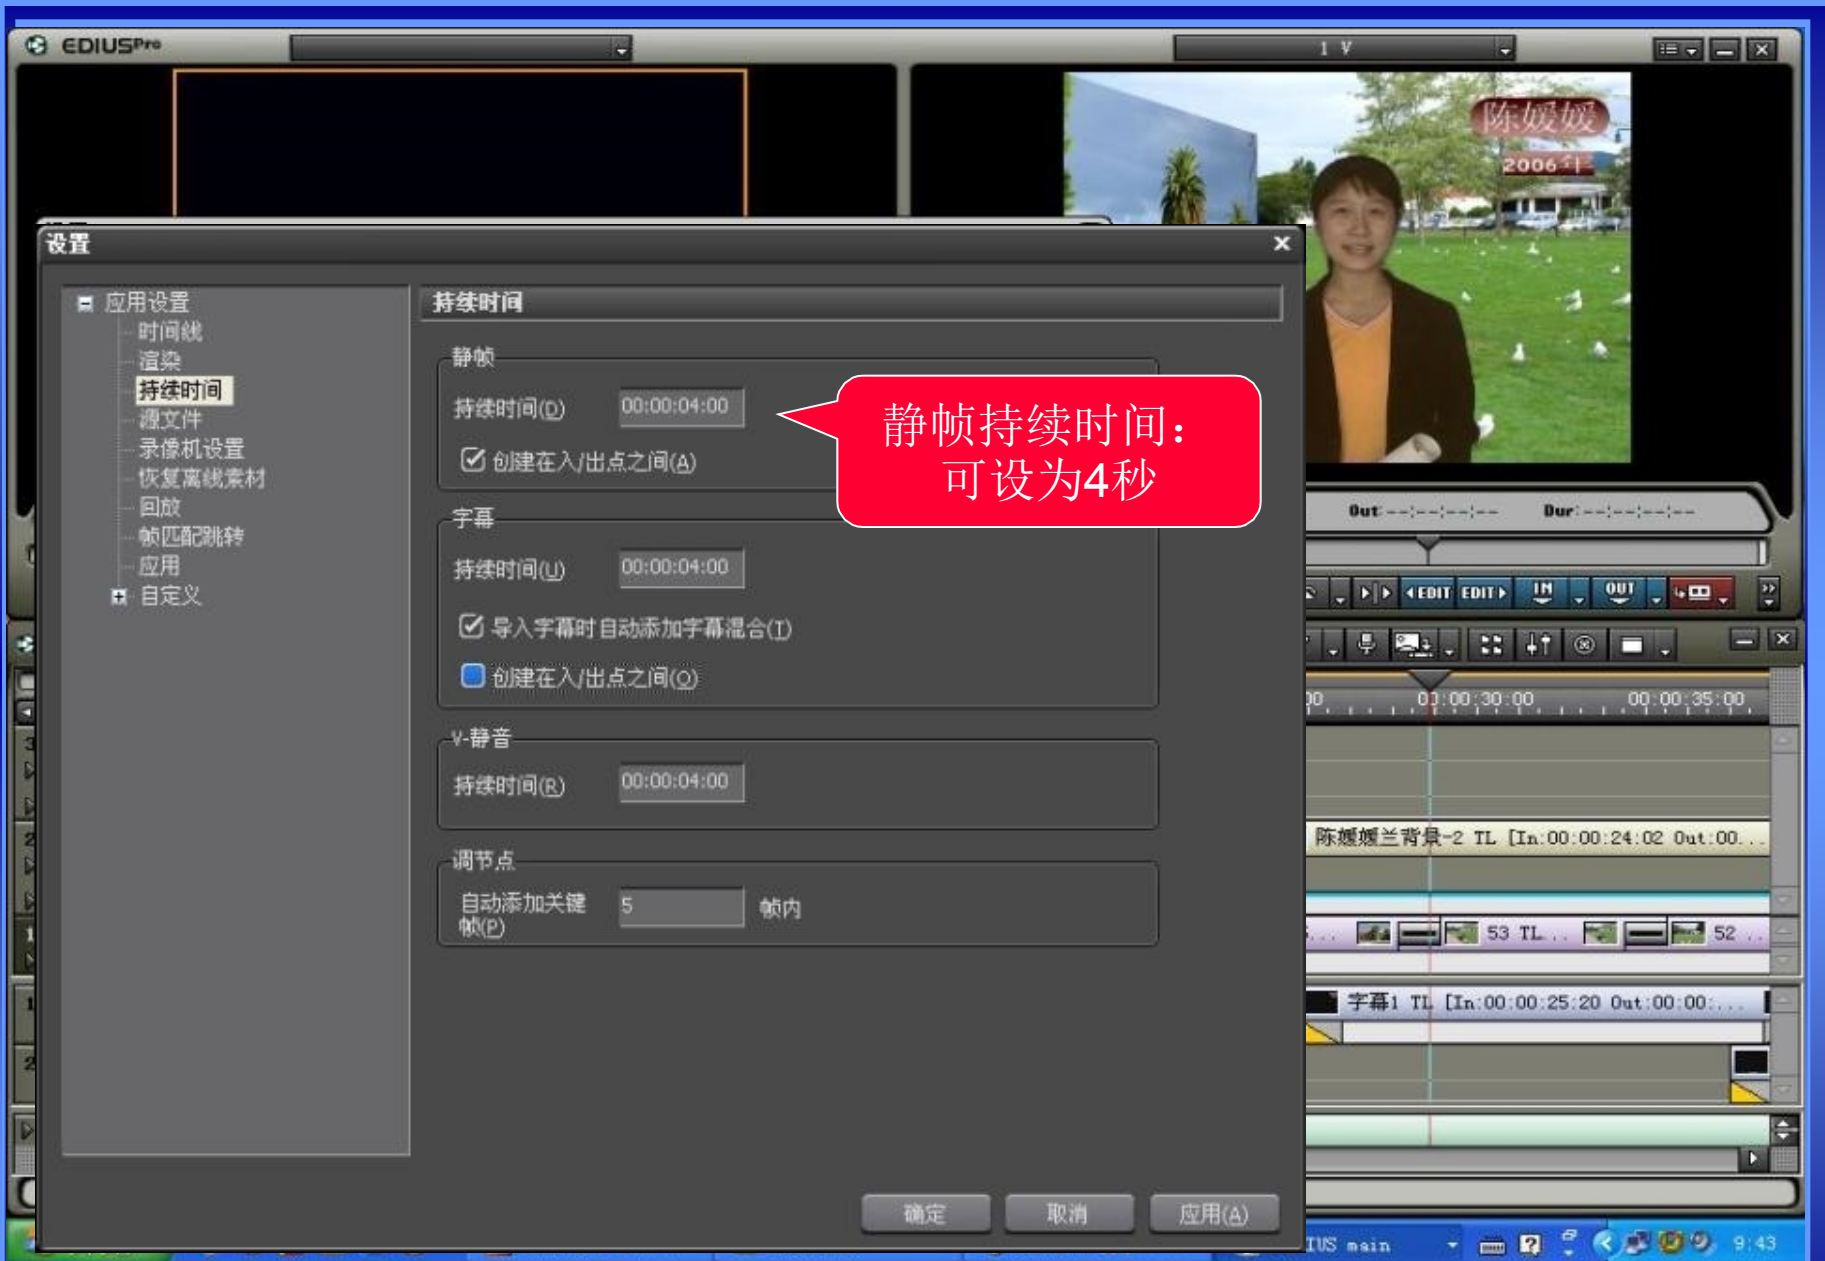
EDIUSPro

1 V

陈媛媛
2006年

设置

应用设置
时间线
渲染
持续时间
源文件
录像机设置
恢复离线素材
回放
帧匹配跳转
应用
自定义

持续时间

静帧
持续时间(D) 00:00:04:00
创建在入/出点之间(A)

静帧持续时间：
可设为4秒

字幕
持续时间(U) 00:00:04:00
导入字幕时自动添加字幕混合(T)
创建在入/出点之间(O)

V-静音
持续时间(R) 00:00:04:00

调节点
自动添加关键帧(P) 5 帧内

确定 取消 应用(A)

Out --:--:--:-- Dur --:--:--:--

EDIT EDIT IN OUT

00:00:30:00 00:00:35:00

陈媛媛兰背景-2 TL [In:00:00:24:02 Out:00...

53 TL 52

字幕1 TL [In:00:00:25:20 Out:00:00:...

IUS main

9:43